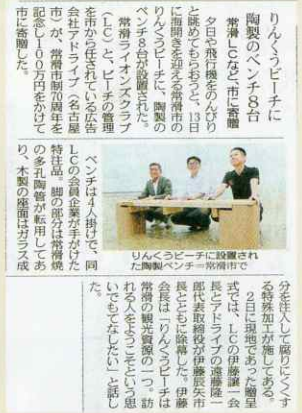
りんくうビーチに
陶製のベンチ8台
常滑LCなど 市に寄贈

夕日や飛行機をのんびりと眺めてもらおうと、13日に指開きを迎える常滑市のりんくうビーチに、陶製のベンチ8台が設置された。常滑ライオンズクラブ(LC)と、ビーチの管理を市から任されている広告会社アドライブ(名古屋市)が、常滑市制70周年を記念し100万円をかけて市に寄贈した。

ベンチは4人掛けで、同LCの会員企業が手がけた。脚の部分は常滑焼の多孔陶管が転用してあり、木製の座面はガラス成

りんくうビーチに設置された陶製ベンチ=常滑市で

分を注入して腐りにくくする特殊加工が施してある。
2日に現地で式典が開かれ、LCの伊藤謙一会長とアドライブの遠藤辰一郎代表取締役が伊藤辰矢市長とともに除幕した。伊藤会長は「りんくうビーチは常滑の観光資源の一つ。訪れる人をもっと増やしたい」と話した。